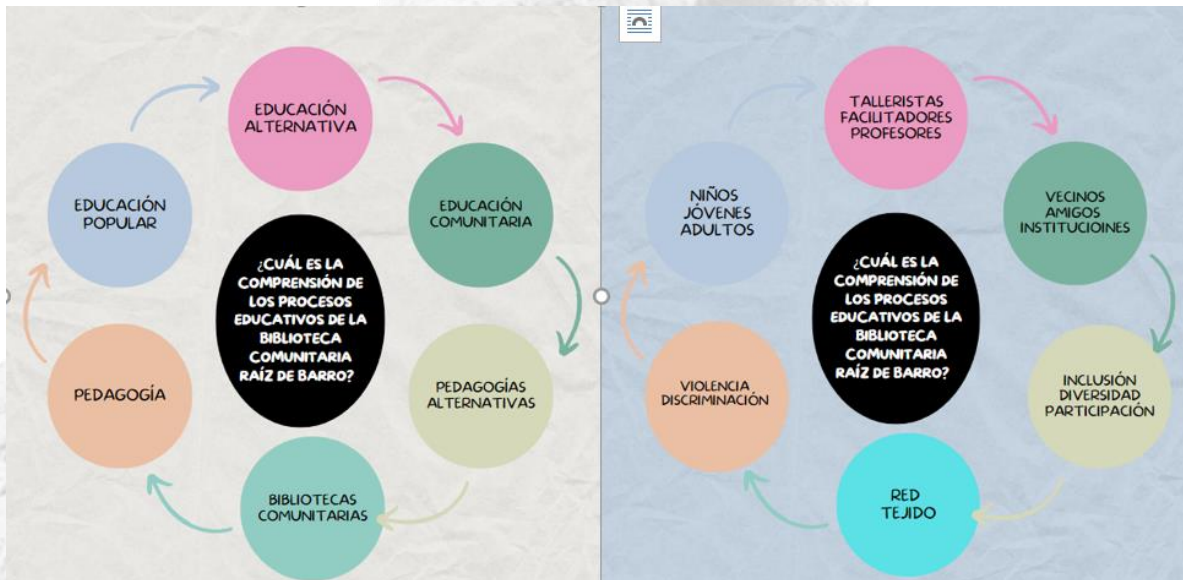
EDUCACIÓN ALTERNATIVA

EDUCACIÓN COMUNITARIA

PEDAGOGÍAS ALTERNATIVAS

BIBLIOTECAS COMUNITARIAS

PEDAGOGÍA

EDUCACIÓN POPULAR

¿CUÁL ES LA COMPRENSIÓN DE LOS PROCESOS EDUCATIVOS DE LA BIBLIOTECA COMUNITARIA RAÍZ DE BARRO?

TALLERISTAS FACILITADORES PROFESORES

VECINOS AMIGOS INSTITUCIOINES

INCLUSIÓN DIVERSIDAD PARTICIPACIÓN

RED TEJIDO

VIOLENCIA DISCRIMINACIÓN

NIÑOS JÓVENES ADULTOS

¿CUÁL ES LA COMPRENSIÓN DE LOS PROCESOS EDUCATIVOS DE LA BIBLIOTECA COMUNITARIA RAÍZ DE BARRO?